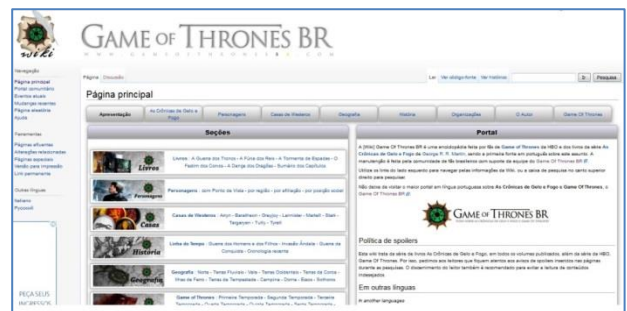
GAME OF THRONES BR

WWW.GAMEOFTHRONESBR.COM

wiki

Navegação
Página principal
Portal comunitário
Eventos atuais
Mudanças recentes
Página aleatória
Ajuda

Ferramentas
Páginas afluentes
Alterações relacionadas
Páginas especiais
Versão para impressão
Link permanente

Outras línguas
Italiano
Русский

PEÇA SEUS

Página Discussão

Ler Ver código-fonte Ver histórico

Pesquisa

Página principal

| Apresentação | As Crônicas de Gelo e Fogo | Personagens | Casas de Westeros | Geografia | História | Organizações | O Autor | Game Of Thrones |
|---|---|---|---|---|---|---|---|---|

Seções

Livros Livros - A Guerra dos Tronos - A Fúria dos Reis - A Tormenta de Espadas - O Festim dos Corvos - A Dança dos Dragões - Sumário dos Capítulos

Personagens Personagens - com Ponto de Vista - por região - por afiliação - por posição social

Casas Casas de Westeros - Arryn - Baratheon - Greyjoy - Lannister - Martell - Stark - Targaryen - Tully - Tyrell

História Linha do Tempo - Guerra dos Homens e dos Filhos - Invasão Ândala - Guerra da Conquista - Cronologia recente

Geografia Geografia - Norte - Terras Fluviais - Vale - Terras Ocidentais - Terras da Coroa - Ilhas de Ferro - Terras da Tempestade - Campina - Dorne - Essos - Sothoryos

Game of Thrones - Primeira Temporada - Segunda Temporada - Terceira Temporada - Quarta Temporada - Quinta Temporada - Sexta Temporada

Portal

A [Wiki] Game Of Thrones BR é uma enciclopédia feita por fãs de Game of Thrones da HBO e dos livros da série As Crônicas de Gelo e Fogo de George R. R. Martin, sendo a primeira fonte em português sobre este assunto. A manutenção é feita pela comunidade de fãs brasileira com suporte da equipe do Game Of Thrones BR.

Utilize os links do lado esquerdo para navegar pelas informações do Wiki, ou a caixa de pesquisa no canto superior direito para pesquisar.

Não deixe de visitar o maior portal em língua portuguesa sobre As Crônicas de Gelo e Fogo e Game Of Thrones, o Game Of Thrones BR.

GAME OF THRONES BR

Política de spoilers

Este wiki trata da série de livros As Crônicas de Gelo e Fogo, em todos os volumes publicados, além da série da HBO, Game Of Thrones. Por isso, pedimos aos leitores que fiquem atentos aos avisos de spoilers inseridos nas páginas durante as pesquisas. O discernimento do leitor também é recomendado para evitar a leitura de conteúdos indesejados.

Em outras línguas

In another languages